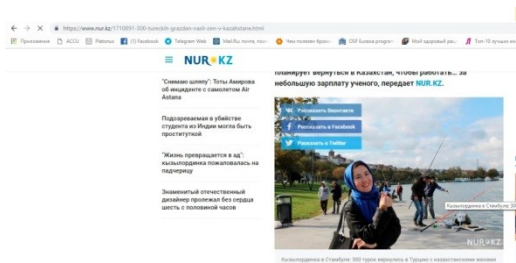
https://www.nur.kz/1770891-300-turecin-grazdan-vasil-sen-v-kazakhstane.html

Приложения ACCU Работы (1) Facebook Telegram Web Mail.Ru почта, пои... Чем полезен брокк... ОБ Бизнес program... Мой здоровый ра... Топ 10 лучших кн...

NUR KZ

планирует вернуться в Казахстан, чтобы работать... за небольшую зарплату ученого, передает NUR.KZ.

"Снимаю шляпу": Тоты Амирова об инциденте с самолетом Air Astana

Подозреваемая в убийстве студента из Индии могла быть проституткой

"Жизнь превращается в ад": кызылординка пожаловалась на падчерицу

Знаменитый отечественный дизайнер пролежал без сердца шесть с половиной часов

Рассказать Вконтакте

Рассказать в Facebook

Рассказать в Twitter

Кызылординка в Стамбуле 300

NUR KZ

Кызылординка в Стамбуле 300 турок вернулась в Турцию с казахстанским мужем